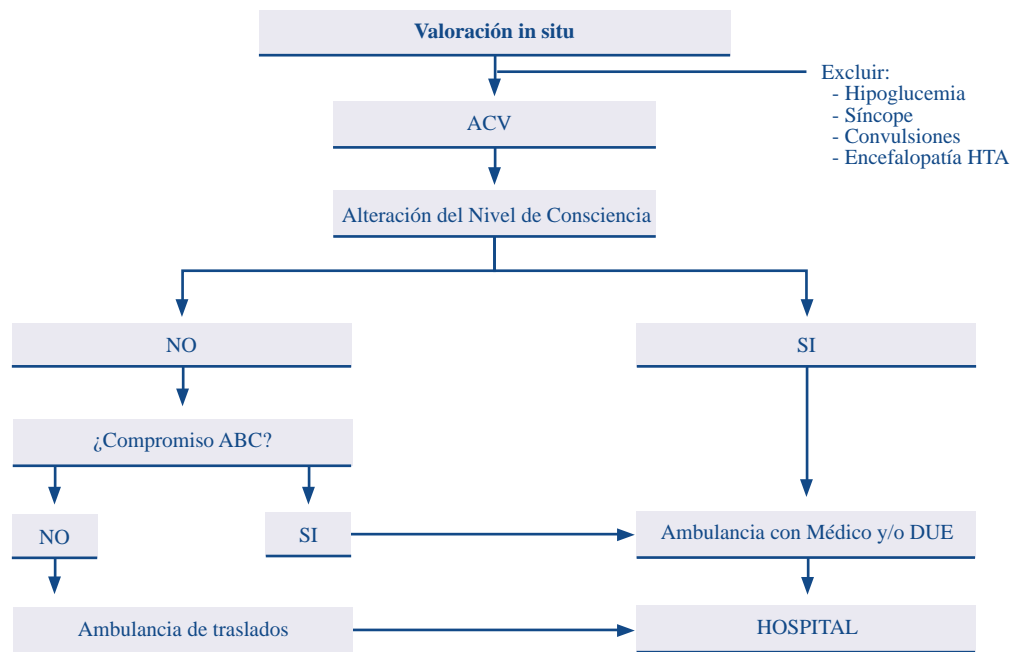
Valoración in situ

Excluir:
- Hipoglucemia
- Síncope
- Convulsiones
- Encefalopatía HTA

ACV

Alteración del Nivel de Consciencia

NO

SI

¿Compromiso ABC?

NO

SI

Ambulancia con Médico y/o DUE

Ambulancia de traslados

HOSPITAL